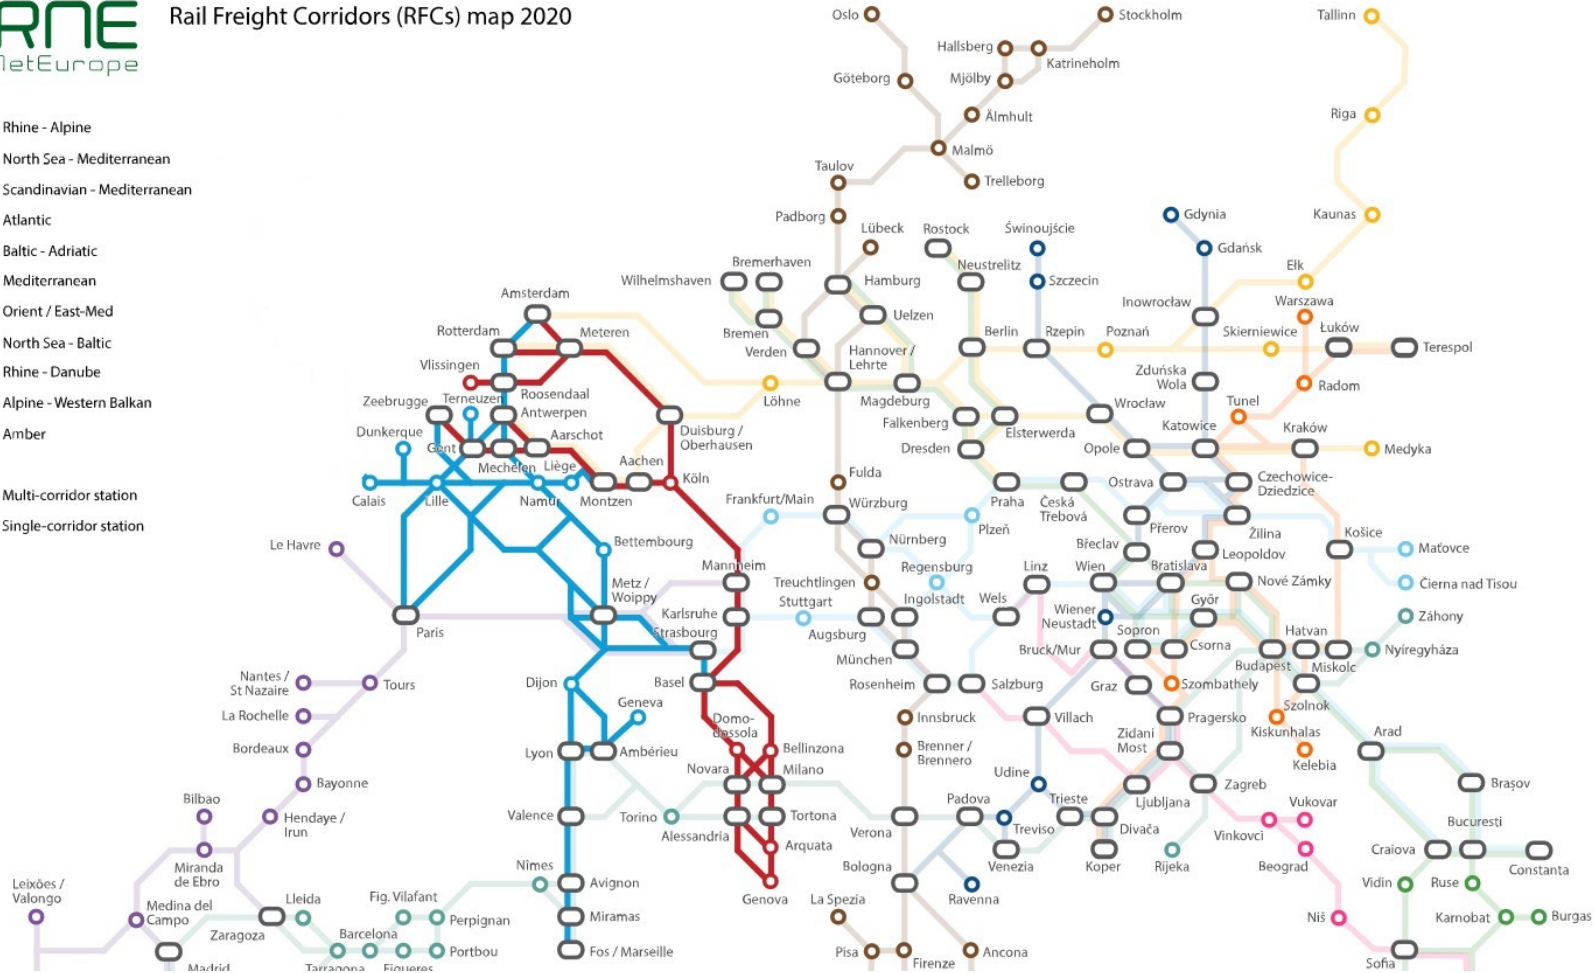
RNE
NetEurope

Rail Freight Corridors (RFCs) map 2020

Rhine - Alpine
North Sea - Mediterranean
Scandinavian - Mediterranean
Atlantic
Baltic - Adriatic
Mediterranean
Orient / East-Med
North Sea - Baltic
Rhine - Danube
Alpine - Western Balkan
Amber

Multi-corridor station
Single-corridor station

Oslo
Stockholm
Tallinn
Hallsberg
Katrineholm
Göteborg
Mjölby
Älmhult
Riga
Malmö
Taulov
Trelleborg
Padborg
Lübeck
Rostock
Świnoujście
Gdynia
Kaunas
Gdańsk
Bremerhaven
Neustrelitz
Szczecin
Wilhelmshaven
Hamburg
Elk
Amsterdam
Inowrocław
Warszawa
Uelzen
Rotterdam
Meteren
Bremen
Berlin
Rzepin
Poznań
Skierniewice
Łuków
Terespol
Verden
Hannover / Lehrte
Vlissingen
Roosendaal
Zduńska Wola
Radom
Zeebrugge
Terneuzen
Löhne
Antwerpen
Magdeburg
Wrocław
Tunel
Falkenberg
Elsterwerda
Katowice
Kraków
Dunkerque
Aarschot
Duisburg / Oberhausen
Dresden
Opole
Medyka
Gent
Mechelen
Liège
Aachen
Fulda
Köln
Ostrava
Czechowice-Dziedzice
Calais
Lille
Namur
Montzen
Frankfurt/Main
Würzburg
Praha
Česká Třebová
Plzeň
Přerov
Žilina
Košice
Bettembourg
Nürnberg
Břeclav
Leopoldov
Maťovce
Le Havre
Mannheim
Wien
Bratislava
Treuchtlingen
Regensburg
Linz
Nové Zámky
Čierna nad Tisou
Metz / Woippy
Ingolstadt
Wels
Győr
Karlsruhe
Stuttgart
Wiener Neustadt
Záhony
Paris
Strasbourg
Augsburg
Sopron
Hatvan
Csorna
Bruck/Mur
Nyíregyháza
München
Budapest
Miskolc
Nantes / St Nazaire
Tours
Dijon
Basel
Rosenheim
Salzburg
Graz
Szombathely
Geneva
Szolnok
La Rochelle
Domodossola
Innsbruck
Villach
Pragersko
Kiskunhalas
Zidani Most
Arad
Bellinzona
Brenner / Brennero
Bordeaux
Lyon
Ambérieu
Kelebia
Novara
Milano
Udine
Bayonne
Zagreb
Brașov
Bilbao
Padova
Trieste
Ljubljana
Vukovar
Valence
Torino
Tortona
Hendaye / Irun
Verona
Treviso
Divača
Vinkovci
București
Alessandria
Arquata
Miranda de Ebro
Craiova
Constanta
Venezia
Koper
Rijeka
Beograd
Nîmes
Bologna
Leixões / Valongo
Avignon
Vidin
Ruse
Genova
Fig. Vilafant
La Spezia
Ravenna
Medina del Campo
Lleida
Perpignan
Niš
Karnobat
Burgas
Miramas
Zaragoza
Barcelona
Portbou
Fos / Marseille
Pisa
Ancona
Madrid
Tarragona
Figueres
Firenze
Sofia